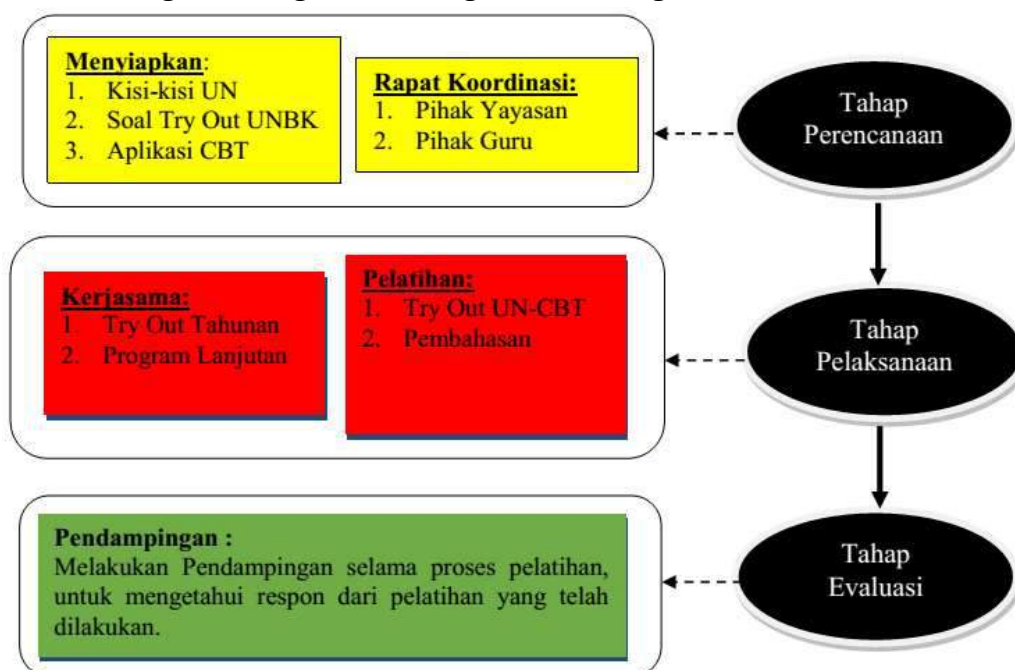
Menyiapkan:
1. Kisi-kisi UN
2. Soal Try Out UNBK
3. Aplikasi CBT

Rapat Koordinasi:
1. Pihak Yayasan
2. Pihak Guru

Tahap Perencanaan

Kerjasama:
1. Try Out Tahunan
2. Program Lanjutan

Pelatihan:
1. Try Out UN-CBT
2. Pembahasan

Tahap Pelaksanaan

Pendampingan :
Melakukan Pendampingan selama proses pelatihan, untuk mengetahui respon dari pelatihan yang telah dilakukan.

Tahap Evaluasi